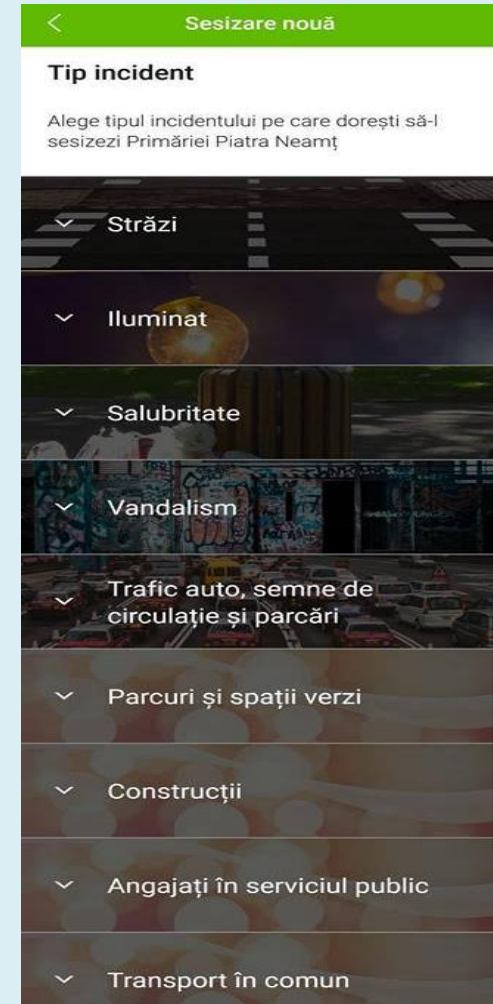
Sesizare nouă

Tip incident

Alege tipul incidentului pe care dorești să-l sesizezi Primăriei Piatra Neamț

Străzi

Iluminat

Salubritate

Vandalism

Trafic auto, semne de circulație și parcări

Parcuri și spații verzi

Construcții

Angajați în serviciul public

Transport în comun